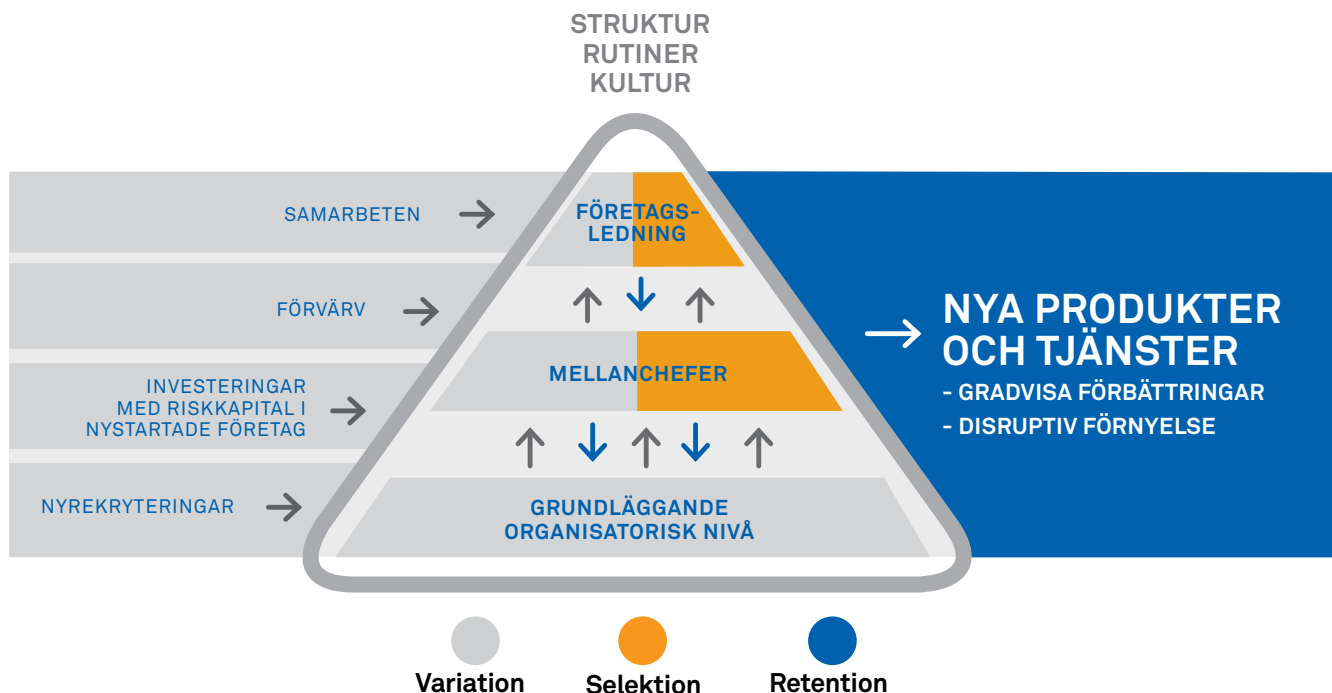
STRUKTUR
RUTINER
KULTUR

SAMARBETEN

FÖRVÄRV

INVESTERINGAR MED RISKKAPITAL I NYSTARTADE FÖRETAG

NYREKRYTERINGAR

FÖRETAGSLEDNING

MELLANCHEFER

GRUNDLÄGGANDE ORGANISATORISK NIVÅ

NYA PRODUKTER OCH TJÄNSTER
- GRADVISA FÖRBÄTTRINGAR
- DISRUPTIV FÖRNYELSE

Variation
Selektion
Retention